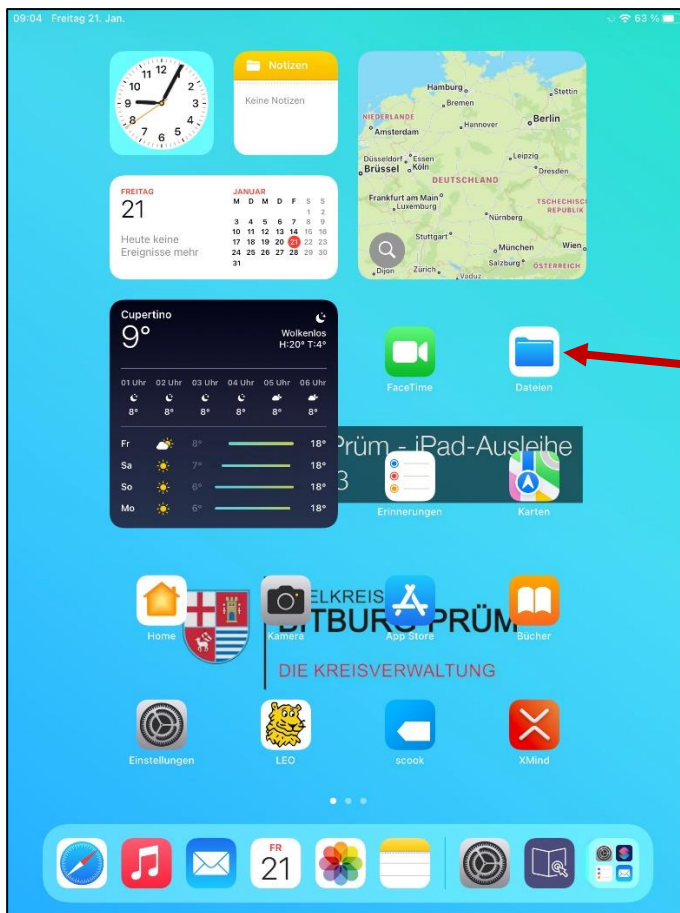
09:04 Freitag 21. Jan.

63 %

11 12 1 2 3 4 5 6 7 8 9 10

Notizen

Keine Notizen

Hamburg
Bremen
Stettin
NIEDERLANDE
Amsterdam
Hannover
Berlin
Düsseldorf
Essen
Brüssel
Köln
Leipzig
Dresden
DEUTSCHLAND
Frankfurt am Main
Luxemburg
TSCHECHISCHE REPUBLIK
Nürnberg
Stuttgart
München
Wien
Salzburg
ÖSTERREICH
Dijon
Zürich
Vaduz

FREITAG
21
Heute keine Ereignisse mehr

JANUAR
| M | D | M | D | F | S | S |
|---|---|---|---|---|---|---|
| | | | | | 1 | 2 |
| 3 | 4 | 5 | 6 | 7 | 8 | 9 |
| 10 | 11 | 12 | 13 | 14 | 15 | 16 |
| 17 | 18 | 19 | 20 | 21 | 22 | 23 |
| 24 | 25 | 26 | 27 | 28 | 29 | 30 |
| 31 | | | | | | |

Cupertino
9°
Wolkenlos
H:20° T:4°

| 01 Uhr | 02 Uhr | 03 Uhr | 04 Uhr | 05 Uhr | 06 Uhr |
|---|---|---|---|---|---|
| 8° | 8° | 8° | 8° | 8° | 8° |

| Fr | 8° | 18° |
|---|---|---|
| Sa | 7° | 18° |
| So | 6° | 18° |
| Mo | 6° | 18° |

FaceTime
Dateien
Prüm - iPad-Ausleihe
3
Erinnerungen
Karten

Home
Kamera
ELKREIS
BITBURG-PRÜM
App Store
Bücher
DIE KREISVERWALTUNG

Einstellungen
LEO
scook
XMind

FR
21